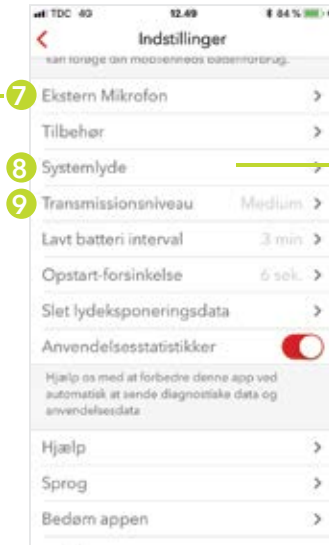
TDC 4G 12.49 84 %

Indstillinger

kan forøge din mobilenheds batteriforbrug.

7 Ekstern Mikrofon

Tilbehør

8 Systemlyde

9 Transmissionsniveau Medium

Lavt batteri interval 3 min

Opstart-forsinkelse 6 sek.

Slet lydeksponeringsdata

Anvendelsesstatistikker

Hjælp os med at forbedre denne app ved automatisk at sende diagnostiske data og anvendelsesdata

Hjælp

Sprog

Bedøm appen